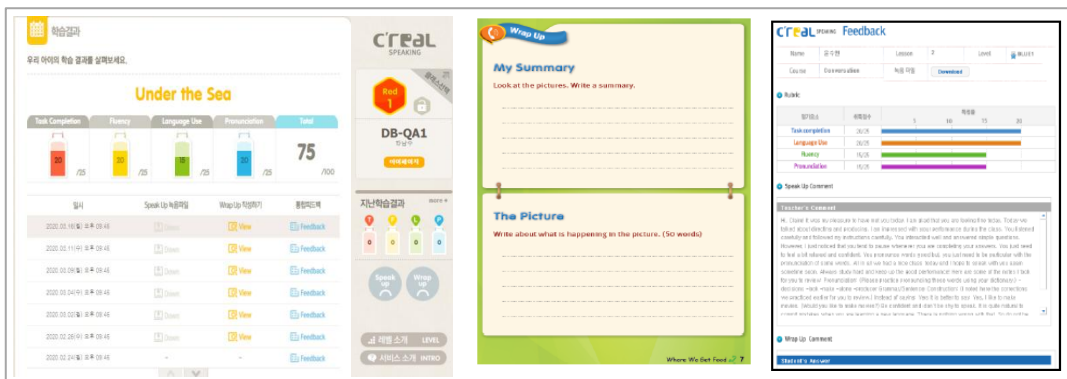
학습결과

우리 아이의 학습 결과를 살펴보세요.

Under the Sea

| Task Completion | Fluency | Language Use | Pronunciation | Total |
|---|---|---|---|---|
| 20 /25 | 20 /25 | 15 /25 | 20 /25 | 75 /100 |

| 일시 | Speak Up 녹음파일 | Wrap Up 작성하기 | 종합피드백 |
|---|---|---|---|
| 2020.03.16(월) 오후 09:45 | Down | View | Feedback |
| 2020.03.11(수) 오후 09:45 | Down | View | Feedback |
| 2020.03.09(월) 오후 09:45 | Down | View | Feedback |
| 2020.03.04(수) 오후 09:45 | Down | View | Feedback |
| 2020.03.02(월) 오후 09:45 | Down | View | Feedback |
| 2020.02.26(수) 오후 09:45 | Down | View | Feedback |
| 2020.02.24(월) 오후 09:45 | - | - | Feedback |

C'real SPEAKING

Red 1

DB-QA1

지난학습결과

Speak up

Wrap up

레벨 소개 LEVEL

서비스 소개 INTRO

Wrap Up

My Summary

Look at the pictures. Write a summary.

The Picture

Write about what is happening in the picture. (50 words)

Where We Get Food 7

C'real SPEAKING Feedback

Name | Lesson | Level
Course Conversation | 녹음 파일 Download

Rubric

| 평가요소 | 취득점수 |
|---|---|
| Task completion | 20/25 |
| Language Use | 15/25 |
| Fluency | 20/25 |
| Pronunciation | 20/25 |

Speak Up Comment

Teacher's Comment

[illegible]

Wrap Up Comment

Student's Answer